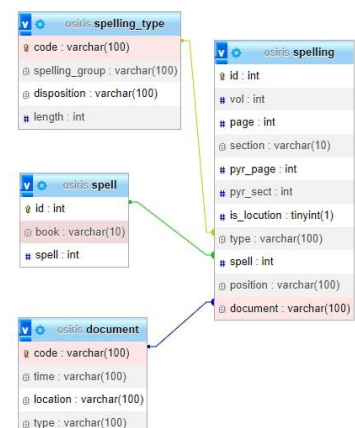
osiris spelling_type
code : varchar(100)
spelling_group : varchar(100)
disposition : varchar(100)
length : int

osiris spelling
id : int
vol : int
page : int
section : varchar(10)
pyr_page : int
pyr_sect : int
is_locution : tinyint(1)
type : varchar(100)
spell : int
position : varchar(100)
document : varchar(100)

osiris spell
id : int
book : varchar(10)
spell : int

osiris document
code : varchar(100)
time : varchar(100)
location : varchar(100)
type : varchar(100)